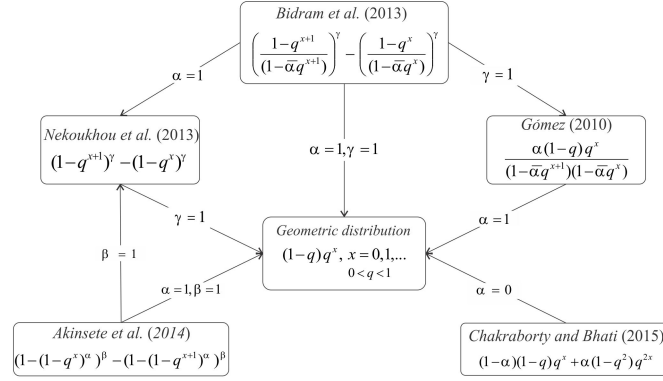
Bidram et al. (2013)

$\left(\frac{1-q^{x+1}}{(1-\bar{\alpha}q^{x+1})}\right)^{\gamma}-\left(\frac{1-q^{x}}{(1-\bar{\alpha}q^{x})}\right)^{\gamma}$

$\alpha=1$

$\gamma=1$

Nekoukhou et al. (2013)

$(1-q^{x+1})^{\gamma}-(1-q^{x})^{\gamma}$

$\alpha=1, \gamma=1$

Gómez (2010)

$\frac{\alpha(1-q)q^{x}}{(1-\bar{\alpha}q^{x+1})(1-\bar{\alpha}q^{x})}$

$\gamma=1$

$\alpha=1$

$\beta=1$

Geometric distribution

$(1-q)q^{x}$, $x=0,1,...$

$0<q<1$

$\alpha=1, \beta=1$

$\alpha=0$

Akinsete et al. (2014)

$(1-(1-q^{x})^{\alpha})^{\beta}-(1-(1-q^{x+1})^{\alpha})^{\beta}$

Chakraborty and Bhati (2015)

$(1-\alpha)(1-q)q^{x}+\alpha(1-q^{2})q^{2x}$